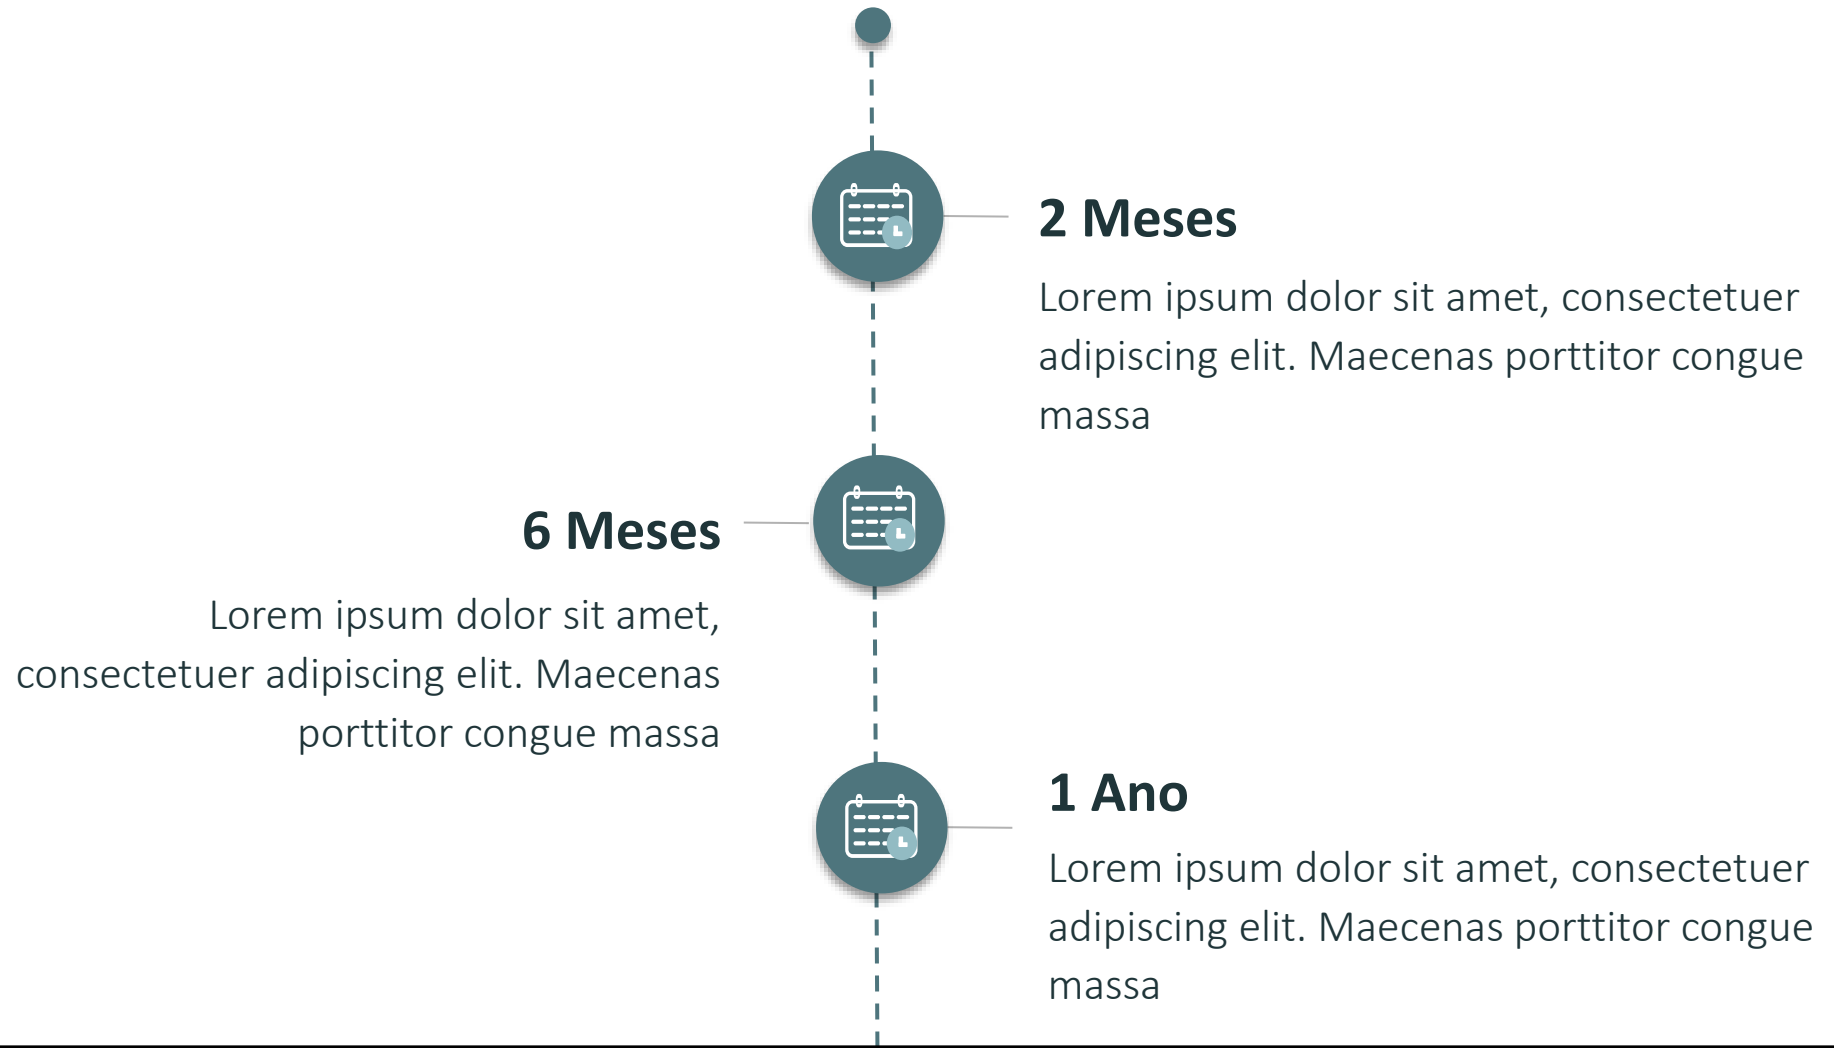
2 Meses

Lorem ipsum dolor sit amet, consectetuer adipiscing elit. Maecenas porttitor congue massa

6 Meses

Lorem ipsum dolor sit amet, consectetuer adipiscing elit. Maecenas porttitor congue massa

1 Ano

Lorem ipsum dolor sit amet, consectetuer adipiscing elit. Maecenas porttitor congue massa